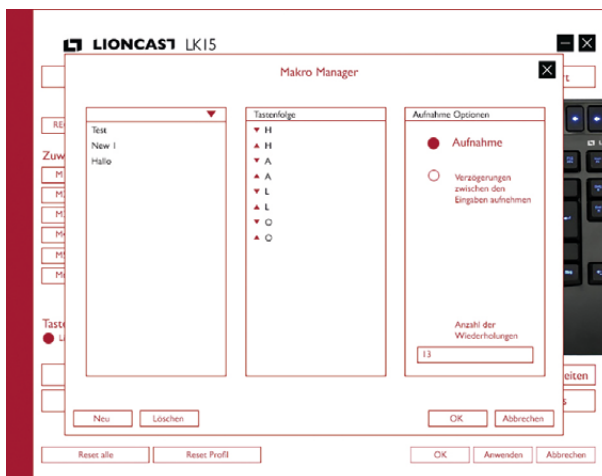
LIONCAST LK15

Makro Manager

Test
New 1
Hallo

Tastenfolge
▼ H
▲ H
▼ A
▲ A
▼ L
▲ L
▼ O
▲ O

Aufnahme Optionen
Aufnahme
Verzögerungen zwischen den Eingaben aufnehmen

Anzahl der Wiederholungen
13

Neu
Löschen
OK
Abbrechen

RE
Zuw
M
M
M
M
M
M
Taste
L
rt
eiten
s

Reset alle
Reset Profil
OK
Anwenden
Abbrechen